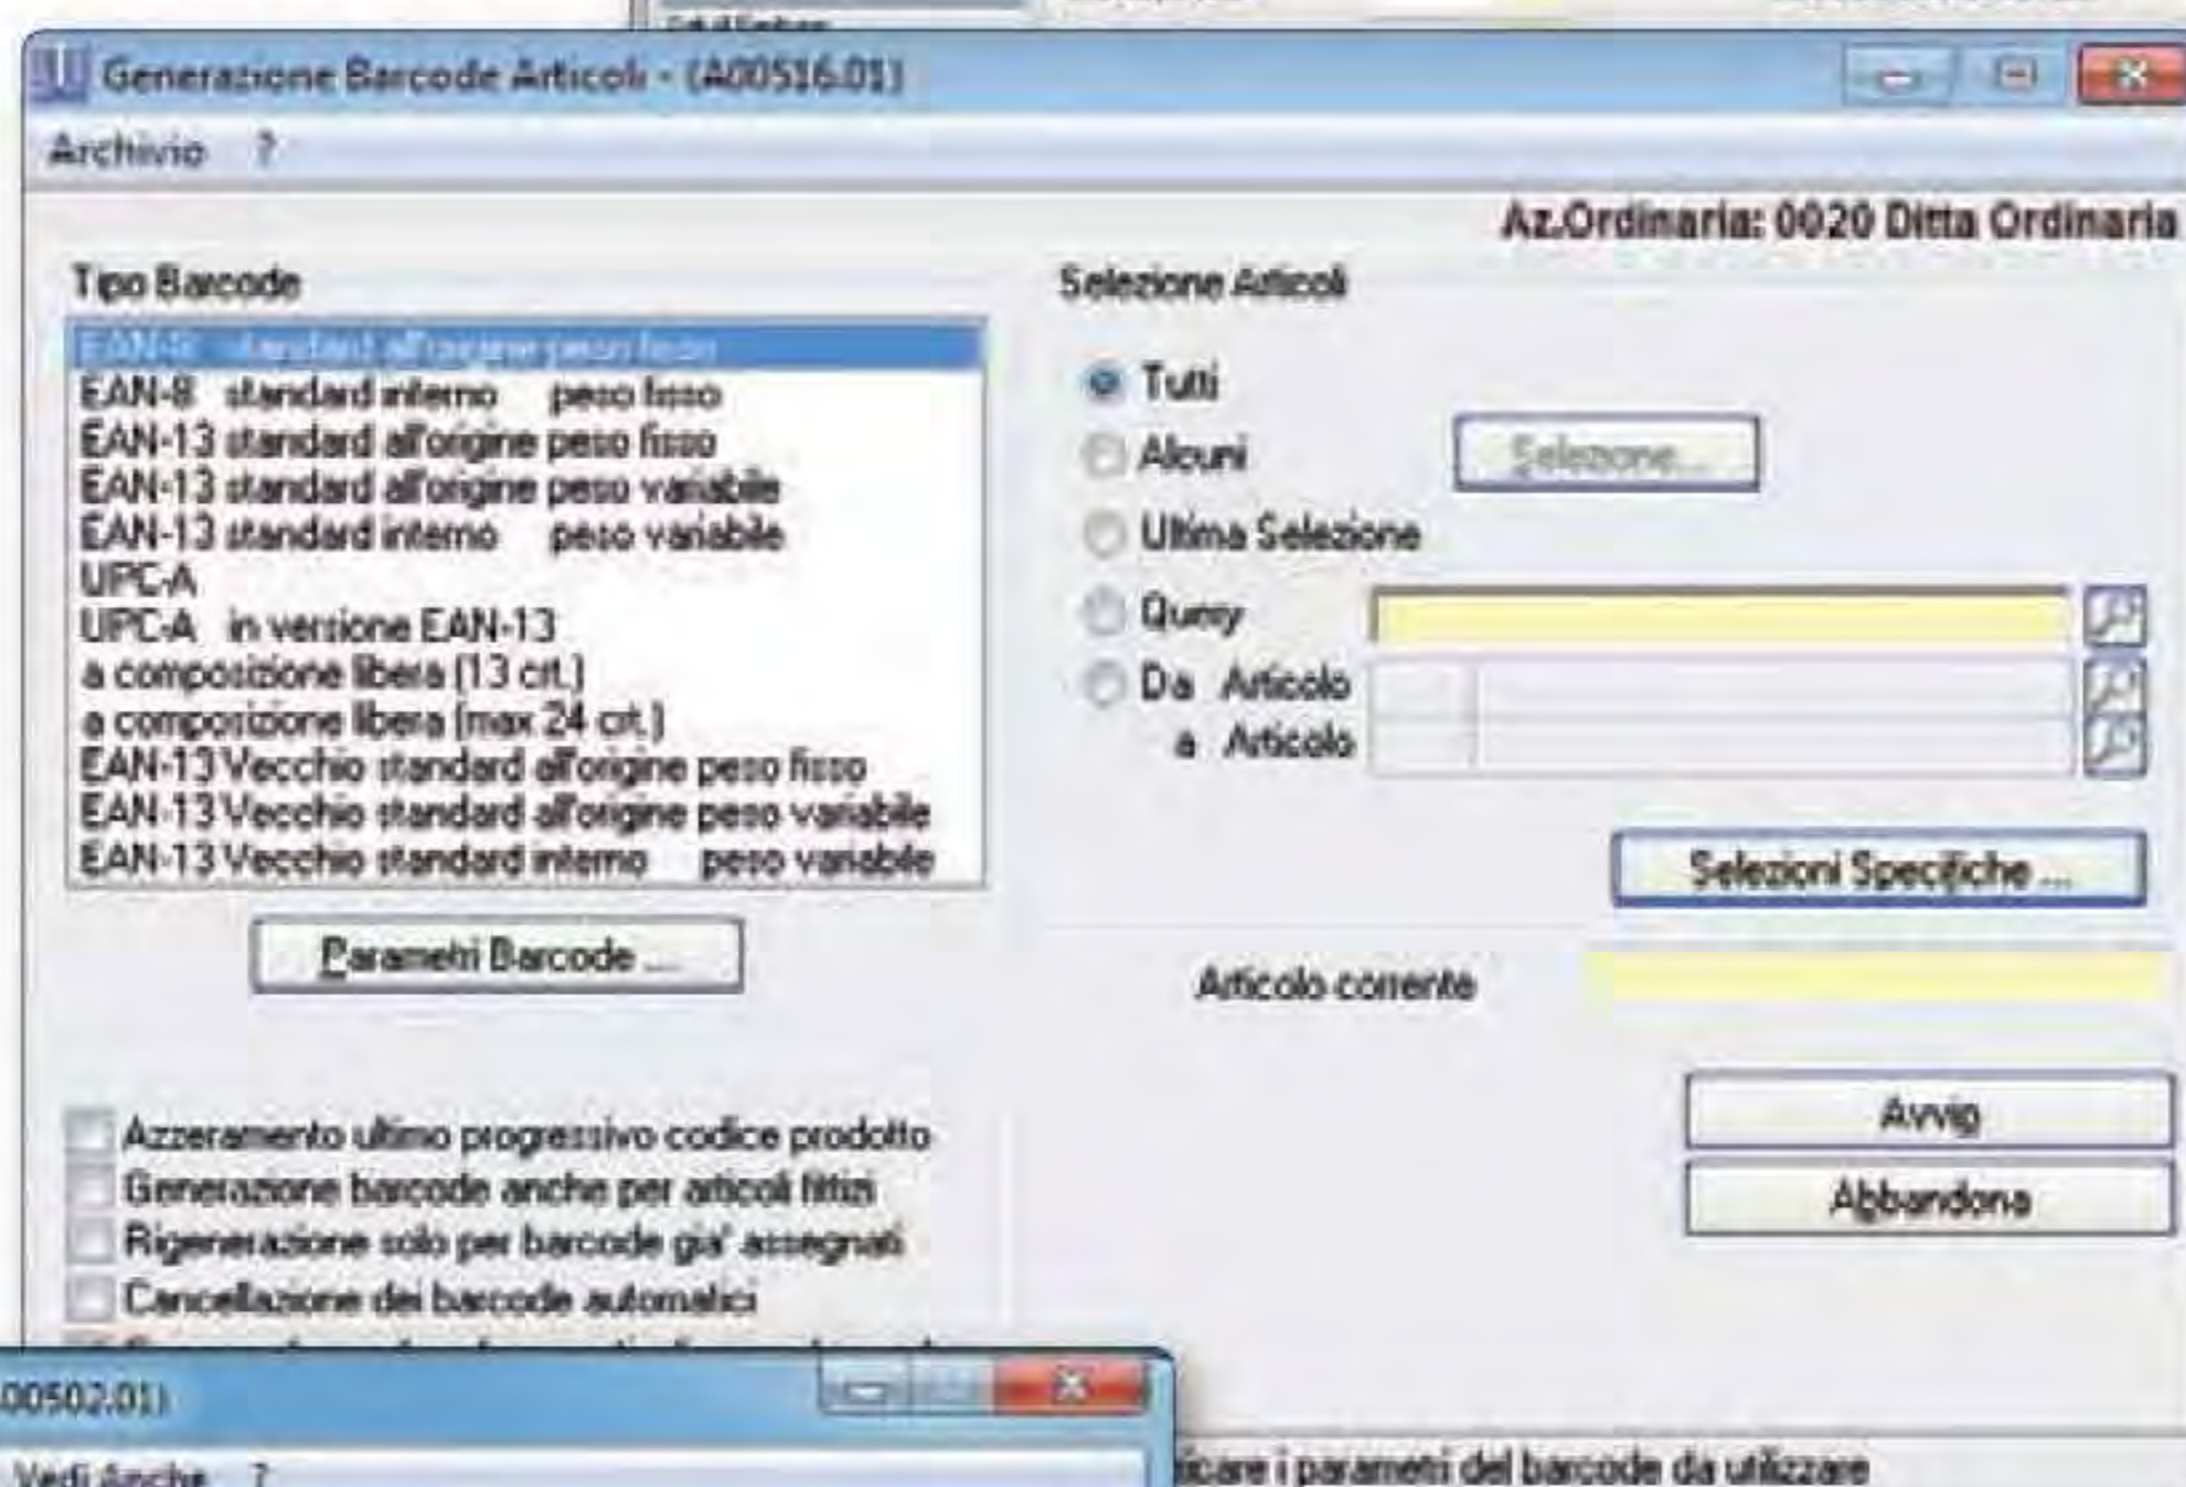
Generazione Barcode Articoli - (A00516.01)

Archivio ?

Az.Ordinaria: 0020 Ditta Ordinaria

Tipo Barcode

EAN-8 standard all'origine peso fisso
EAN-8 standard interno peso fisso
EAN-13 standard all'origine peso fisso
EAN-13 standard all'origine peso variabile
EAN-13 standard interno peso variabile
UPC-A
UPC-A in versione EAN-13
a composizione libera (13 crt.)
a composizione libera (max 24 crt.)
EAN-13 Vecchio standard all'origine peso fisso
EAN-13 Vecchio standard all'origine peso variabile
EAN-13 Vecchio standard interno peso variabile

Parametri Barcode ...

Selezione Articoli

Tutti
Alcuni
Selezione...
Ultima Selezione
Query
Da Articolo
a Articolo

Selezioni Specifiche ...

Articolo corrente

Avvio
Abbandona

Azzeramento ultimo progressivo codice prodotto
Generazione barcode anche per articoli fittizi
Rigenerazione solo per barcode gia' assegnati
Cancellazione dei barcode automatici

00502.01)

Vedi Anche ?

icare i parametri del barcode da utilizzare